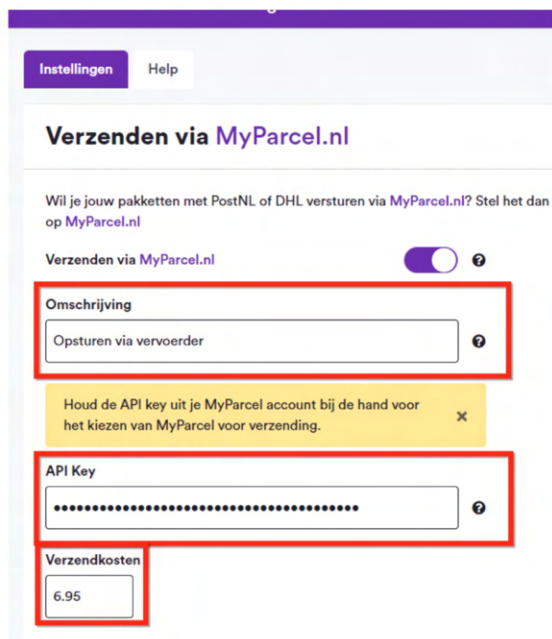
Instellingen

Help

Verzenden via MyParcel.nl

Wil je jouw pakketten met PostNL of DHL versturen via MyParcel.nl? Stel het dan op MyParcel.nl

Verzenden via MyParcel.nl

?

Omschrijving

Opsturen via vervoerder

?

Houd de API key uit je MyParcel account bij de hand voor het kiezen van MyParcel voor verzending.

×

API Key

••••••••••••••••••••••••••••••••••••••

?

Verzendkosten

6.95